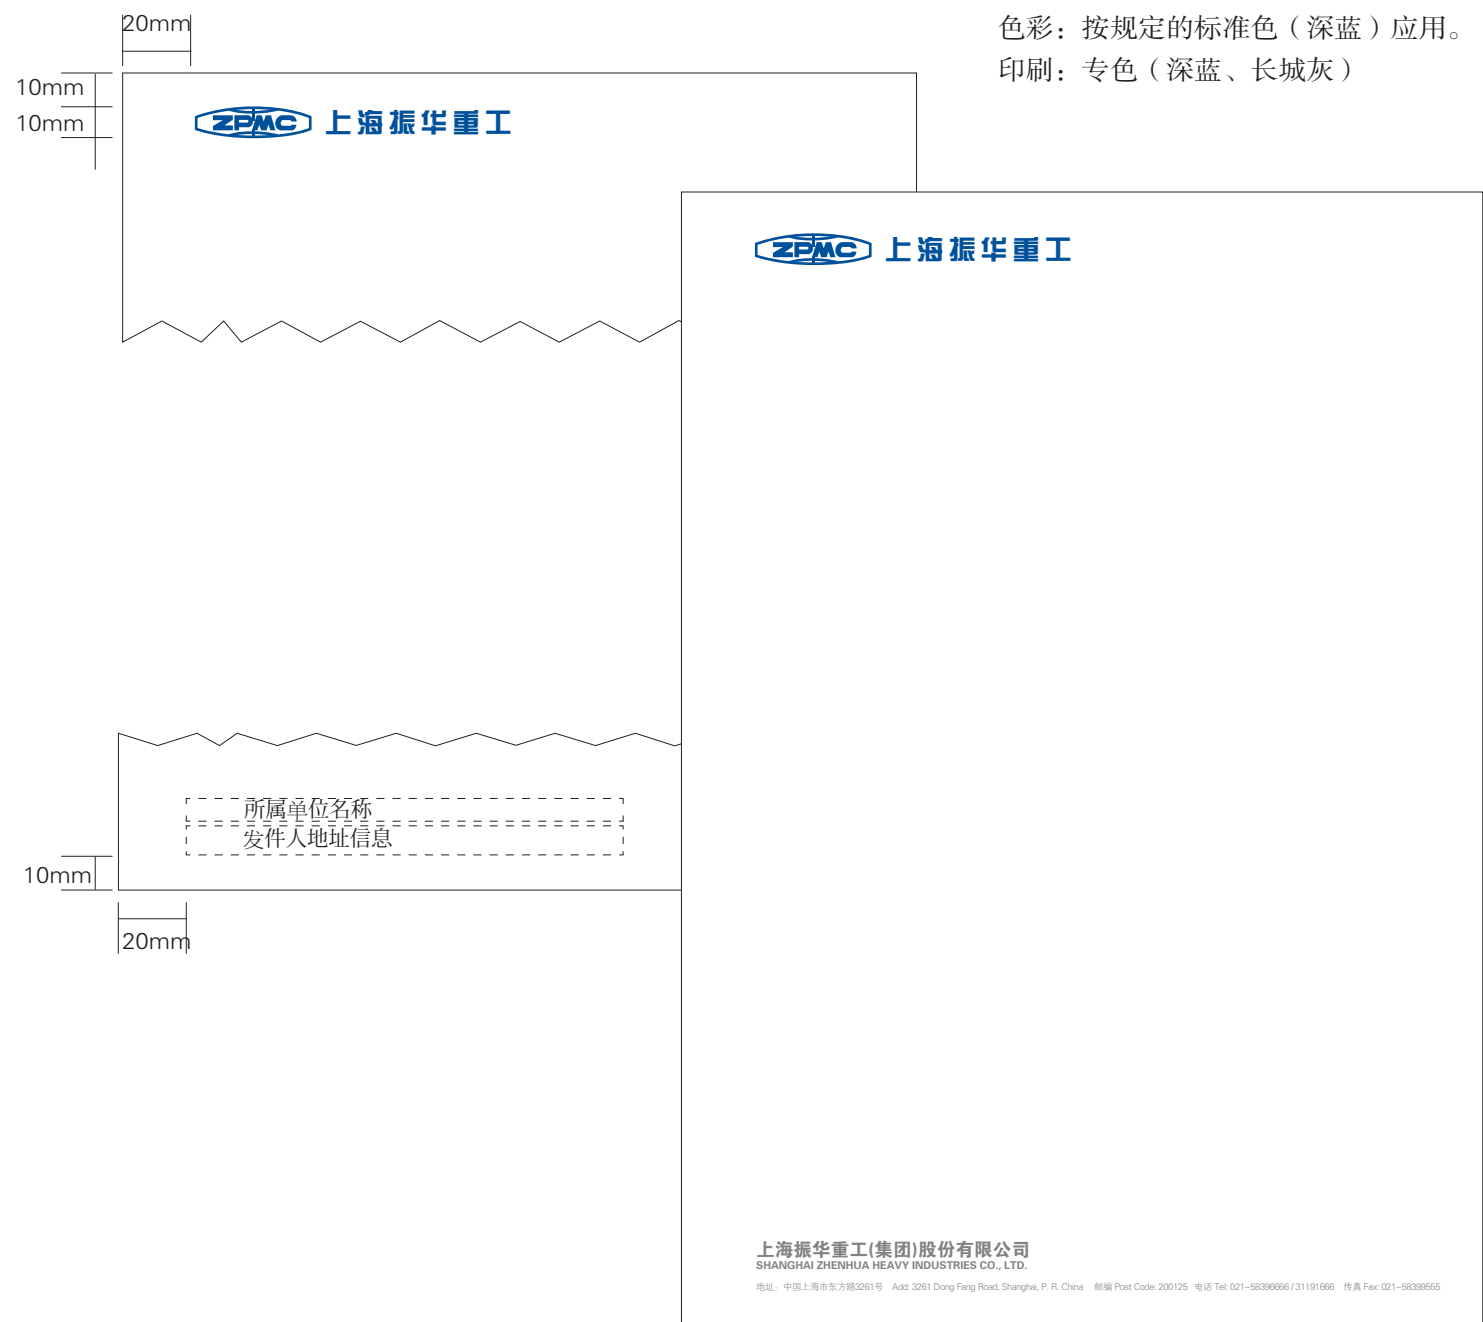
20mm

色彩：按规定的标准色（深蓝）应用。
印刷：专色（深蓝、长城灰）

10mm
10mm

ZPMC 上海振华重工

ZPMC 上海振华重工

所属单位名称
发件人地址信息

10mm

20mm

上海振华重工(集团)股份有限公司
SHANGHAI ZHENHUA HEAVY INDUSTRIES CO., LTD.
地址：中国上海市东方路3261号 Add: 3261 Dong Fang Road, Shanghai, P. R. China 邮编 Post Code: 200125 电话 Tel: 021-58396666 / 31191666 传真 Fax: 021-58399555